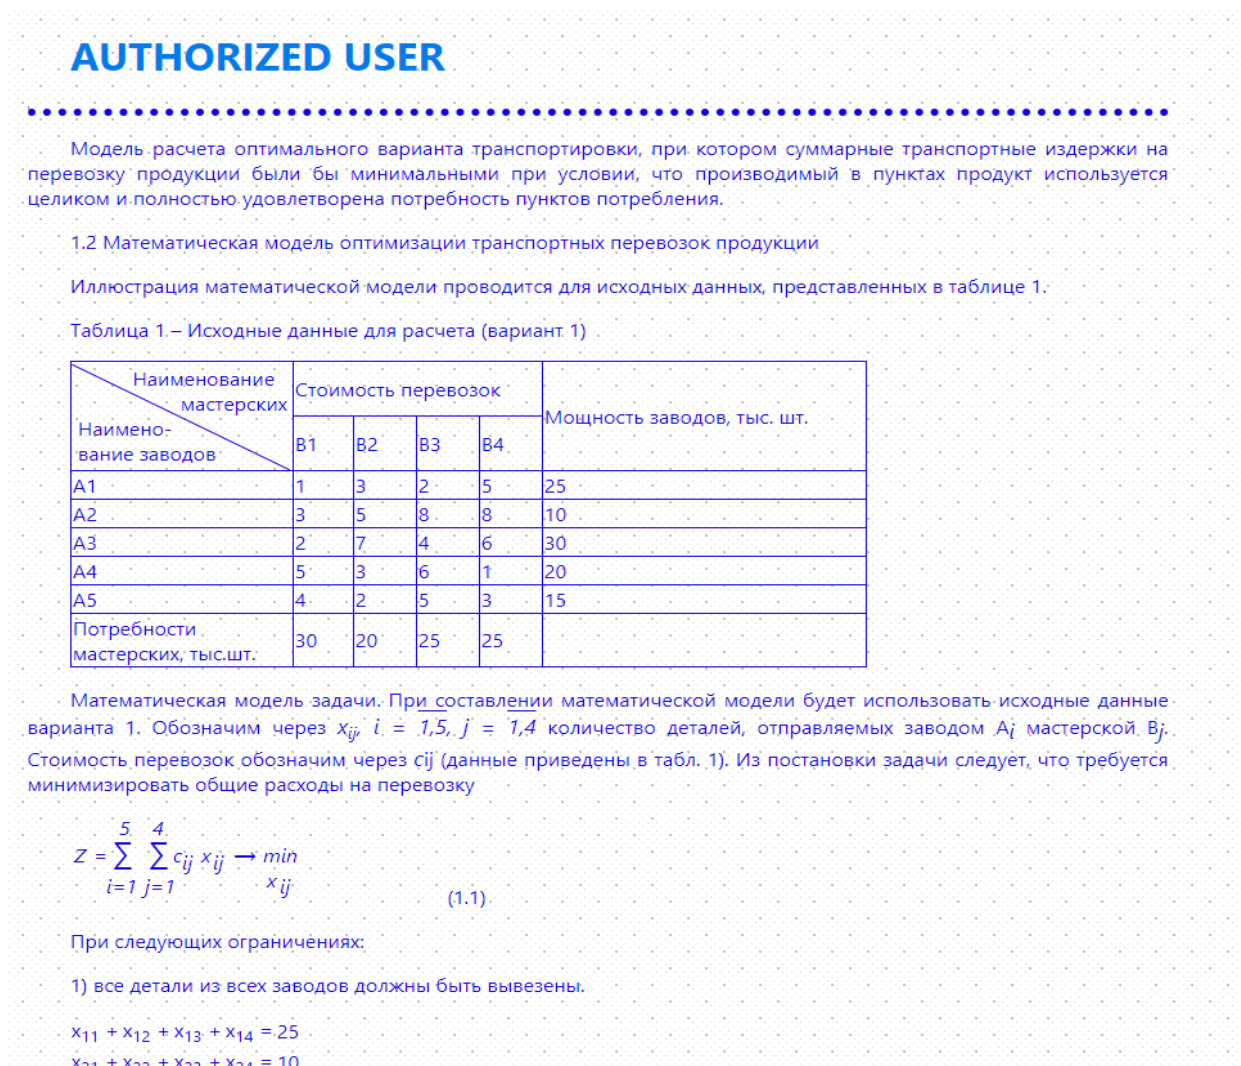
AUTHORIZED USER

Модель расчета оптимального варианта транспортировки, при котором суммарные транспортные издержки на перевозку продукции были бы минимальными при условии, что производимый в пунктах продукт используется целиком и полностью удовлетворена потребность пунктов потребления.

1.2 Математическая модель оптимизации транспортных перевозок продукции

Иллюстрация математической модели проводится для исходных данных, представленных в таблице 1.

Таблица 1 – Исходные данные для расчета (вариант 1)

| Наименование мастерских / Наименование заводов | Стоимость перевозок B1 | B2 | B3 | B4 | Мощность заводов, тыс. шт. |
|---|---|---|---|---|---|
| A1 | 1 | 3 | 2 | 5 | 25 |
| A2 | 3 | 5 | 8 | 8 | 10 |
| A3 | 2 | 7 | 4 | 6 | 30 |
| A4 | 5 | 3 | 6 | 1 | 20 |
| A5 | 4 | 2 | 5 | 3 | 15 |
| Потребности мастерских, тыс.шт. | 30 | 20 | 25 | 25 | |

Математическая модель задачи. При составлении математической модели будет использовать исходные данные варианта 1. Обозначим через $x_{ij}$, $i = 1,5$, $j = 1,4$ количество деталей, отправляемых заводом $A_i$ мастерской $B_j$. Стоимость перевозок обозначим через cij (данные приведены в табл. 1). Из постановки задачи следует, что требуется минимизировать общие расходы на перевозку

$Z = \sum_{i=1}^{5} \sum_{j=1}^{4} c_{ij} x_{ij} \rightarrow \min_{x_{ij}}$ (1.1)

При следующих ограничениях:

1) все детали из всех заводов должны быть вывезены.

$x_{11} + x_{12} + x_{13} + x_{14} = 25$
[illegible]